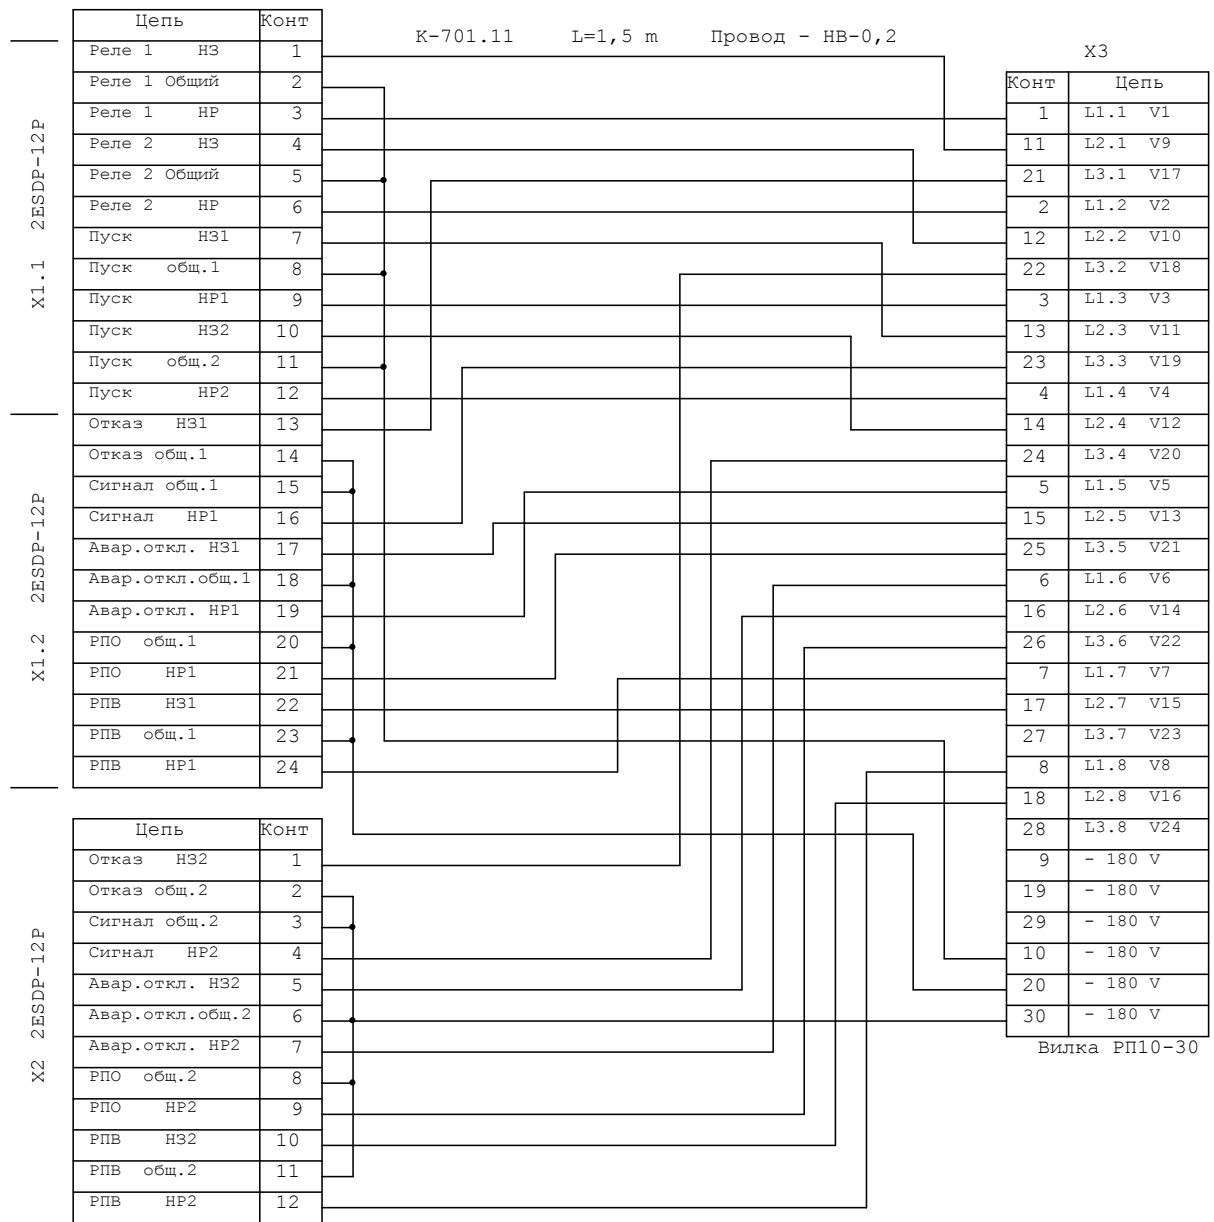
К-701.11 L=1,5 m Провод - НВ-0,2

2ESDP-12P X1.1

| Цепь | Конт |
|---|---|
| Реле 1 НЗ | 1 |
| Реле 1 Общий | 2 |
| Реле 1 НР | 3 |
| Реле 2 НЗ | 4 |
| Реле 2 Общий | 5 |
| Реле 2 НР | 6 |
| Пуск НЗ1 | 7 |
| Пуск общ.1 | 8 |
| Пуск НР1 | 9 |
| Пуск НЗ2 | 10 |
| Пуск общ.2 | 11 |
| Пуск НР2 | 12 |

2ESDP-12P X1.2

| Цепь | Конт |
|---|---|
| Отказ НЗ1 | 13 |
| Отказ общ.1 | 14 |
| Сигнал общ.1 | 15 |
| Сигнал НР1 | 16 |
| Авар.откл. НЗ1 | 17 |
| Авар.откл.общ.1 | 18 |
| Авар.откл. НР1 | 19 |
| РПО общ.1 | 20 |
| РПО НР1 | 21 |
| РПВ НЗ1 | 22 |
| РПВ общ.1 | 23 |
| РПВ НР1 | 24 |

2ESDP-12P X2

| Цепь | Конт |
|---|---|
| Отказ НЗ2 | 1 |
| Отказ общ.2 | 2 |
| Сигнал общ.2 | 3 |
| Сигнал НР2 | 4 |
| Авар.откл. НЗ2 | 5 |
| Авар.откл.общ.2 | 6 |
| Авар.откл. НР2 | 7 |
| РПО общ.2 | 8 |
| РПО НР2 | 9 |
| РПВ НЗ2 | 10 |
| РПВ общ.2 | 11 |
| РПВ НР2 | 12 |

X3

| Конт | Цепь |
|---|---|
| 1 | L1.1 V1 |
| 11 | L2.1 V9 |
| 21 | L3.1 V17 |
| 2 | L1.2 V2 |
| 12 | L2.2 V10 |
| 22 | L3.2 V18 |
| 3 | L1.3 V3 |
| 13 | L2.3 V11 |
| 23 | L3.3 V19 |
| 4 | L1.4 V4 |
| 14 | L2.4 V12 |
| 24 | L3.4 V20 |
| 5 | L1.5 V5 |
| 15 | L2.5 V13 |
| 25 | L3.5 V21 |
| 6 | L1.6 V6 |
| 16 | L2.6 V14 |
| 26 | L3.6 V22 |
| 7 | L1.7 V7 |
| 17 | L2.7 V15 |
| 27 | L3.7 V23 |
| 8 | L1.8 V8 |
| 18 | L2.8 V16 |
| 28 | L3.8 V24 |
| 9 | - 180 V |
| 19 | - 180 V |
| 29 | - 180 V |
| 10 | - 180 V |
| 20 | - 180 V |
| 30 | - 180 V |

Вилка РП10-30